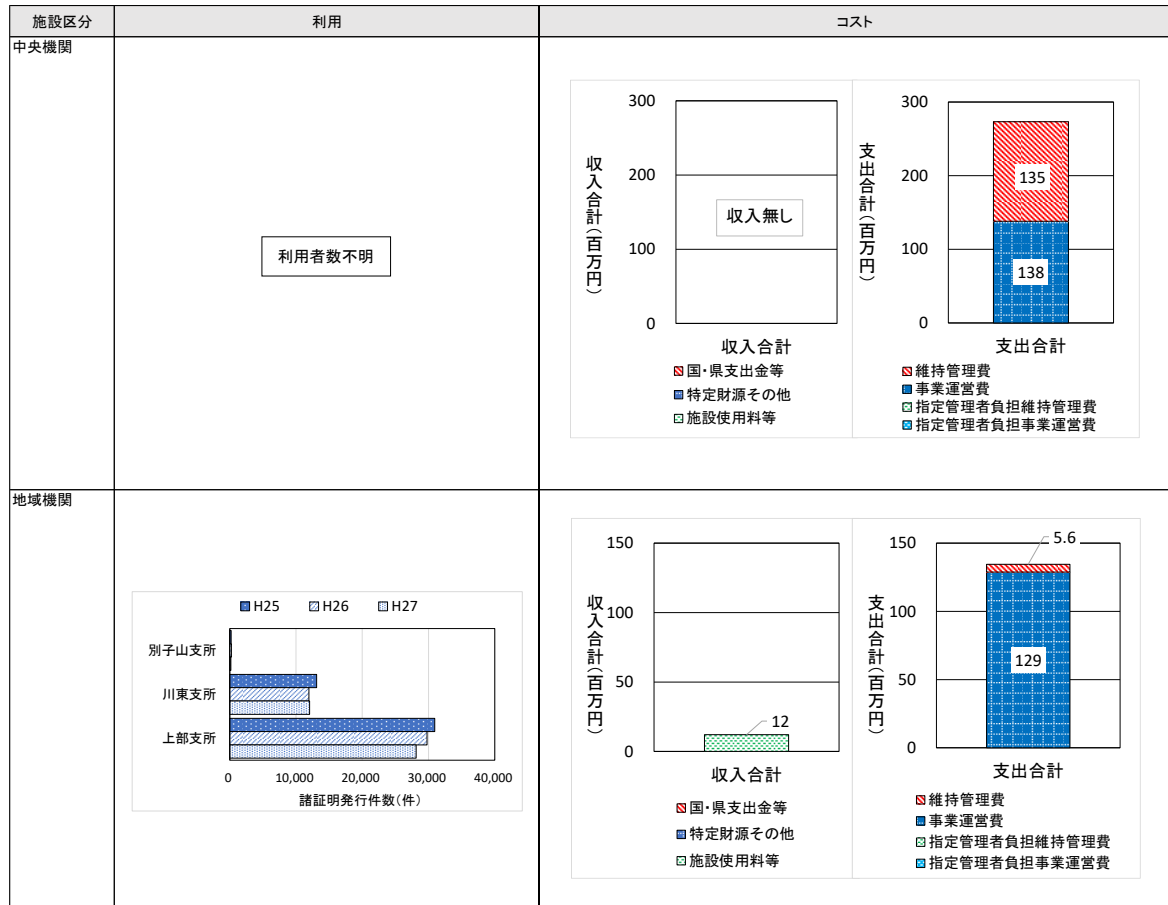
| 施設区分 | 利用 | コスト |
|---|---|---|
| 中央機関 | 利用者数不明 | 収入合計(百万円) 300 200 100 0 収入無し 収入合計 国・県支出金等 特定財源その他 施設使用料等 支出合計(百万円) 300 200 100 0 135 138 支出合計 維持管理費 事業運営費 指定管理者負担維持管理費 指定管理者負担事業運営費 |
| 地域機関 | H25 H26 H27 別子山支所 川東支所 上部支所 0 10,000 20,000 30,000 40,000 諸証明発行件数(件) | 収入合計(百万円) 150 100 50 0 12 収入合計 国・県支出金等 特定財源その他 施設使用料等 支出合計(百万円) 150 100 50 0 5.6 129 支出合計 維持管理費 事業運営費 指定管理者負担維持管理費 指定管理者負担事業運営費 |